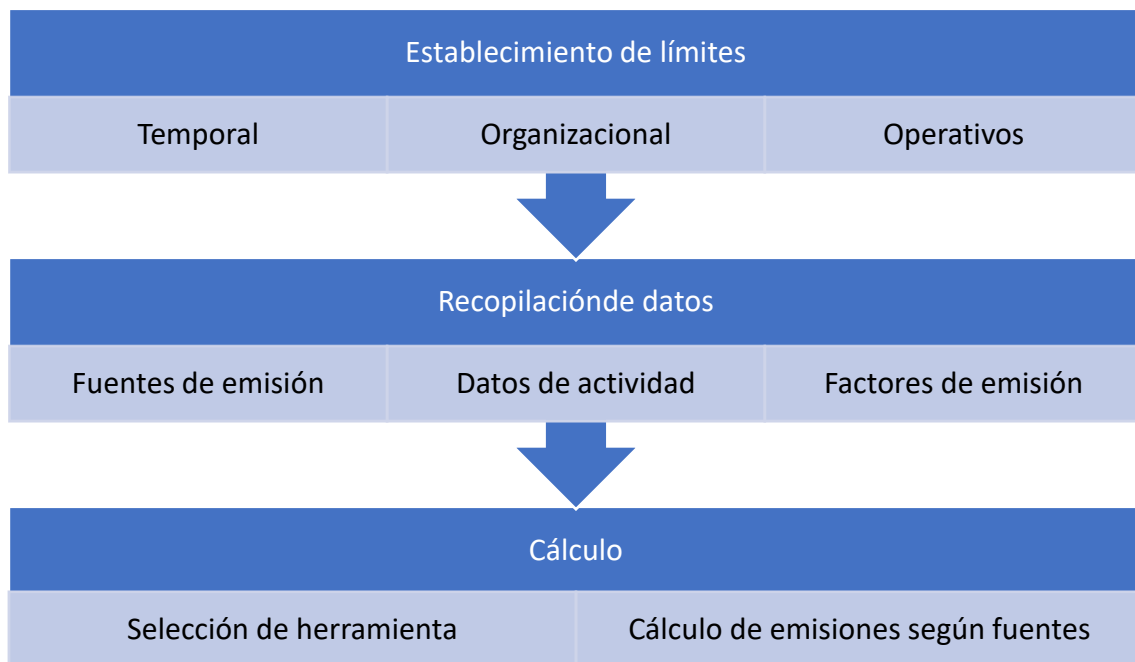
Establecimiento de límites

Temporal

Organizacional

Operativos

Recopilaciónde datos

Fuentes de emisión

Datos de actividad

Factores de emisión

Cálculo

Selección de herramienta

Cálculo de emisiones según fuentes